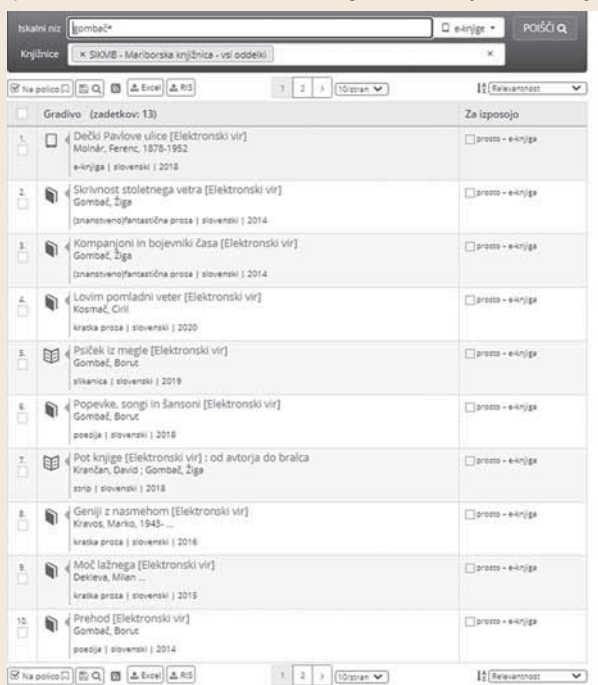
Iskalni niz: gombač*

e-knjige

POIŠČI

Knjižnice: × SIKMB - Mariborska knjižnica - vsi oddelki ×

Na polico | Excel | RIS | 1 | 2 | > | 10/stran | Relevantnost

| | Gradivo (zadetkov: 13) | Za izposojo |
|---|---|---|
| 1. | Dečki Pavlove ulice [Elektronski vir] Molnár, Ferenc, 1878-1952 e-knjiga \| slovenski \| 2018 | prosto - e-knjiga |
| 2. | Skrivnost stoletnega vetra [Elektronski vir] Gombač, Žiga (znanstveno)fantastična proza \| slovenski \| 2014 | prosto - e-knjiga |
| 3. | Kompanjoni in bojevniki časa [Elektronski vir] Gombač, Žiga (znanstveno)fantastična proza \| slovenski \| 2014 | prosto - e-knjiga |
| 4. | Lovim pomladni veter [Elektronski vir] Kosmač, Ciril kratka proza \| slovenski \| 2020 | prosto - e-knjiga |
| 5. | Psiček iz megle [Elektronski vir] Gombač, Borut slikanica \| slovenski \| 2019 | prosto - e-knjiga |
| 6. | Popevke, songi in šansoni [Elektronski vir] Gombač, Borut poezija \| slovenski \| 2018 | prosto - e-knjiga |
| 7. | Pot knjige [Elektronski vir] : od avtorja do bralca Krančan, David ; Gombač, Žiga strip \| slovenski \| 2018 | prosto - e-knjiga |
| 8. | Geniji z nasmehom [Elektronski vir] Kravos, Marko, 1943- ... kratka proza \| slovenski \| 2016 | prosto - e-knjiga |
| 9. | Moč lažnega [Elektronski vir] Dekleva, Milan ... kratka proza \| slovenski \| 2015 | prosto - e-knjiga |
| 10. | Prehod [Elektronski vir] Gombač, Borut poezija \| slovenski \| 2014 | prosto - e-knjiga |

Na polico | Excel | RIS | 1 | 2 | > | 10/stran | Relevantnost